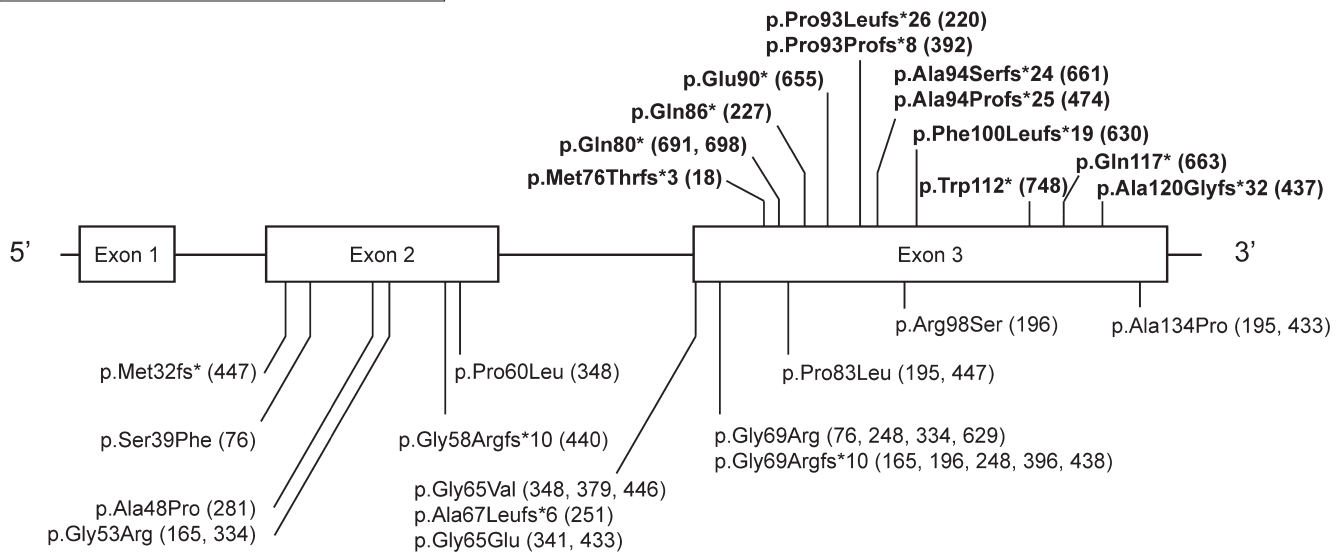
p.Pro93Leufs*26 (220)
p.Pro93Profs*8 (392)
p.Glu90* (655)
p.Ala94Serfs*24 (661)
p.Ala94Profs*25 (474)
p.Gln86* (227)
p.Phe100Leufs*19 (630)
p.Gln80* (691, 698)
p.Gln117* (663)
p.Met76Thrfs*3 (18)
p.Trp112* (748)
p.Ala120Glyfs*32 (437)

5' Exon 1 Exon 2 Exon 3 3'

p.Arg98Ser (196)
p.Ala134Pro (195, 433)
p.Met32fs* (447)
p.Pro60Leu (348)
p.Pro83Leu (195, 447)
p.Ser39Phe (76)
p.Gly58Argfs*10 (440)
p.Gly69Arg (76, 248, 334, 629)
p.Gly69Argfs*10 (165, 196, 248, 396, 438)
p.Ala48Pro (281)
p.Gly53Arg (165, 334)
p.Gly65Val (348, 379, 446)
p.Ala67Leufs*6 (251)
p.Gly65Glu (341, 433)